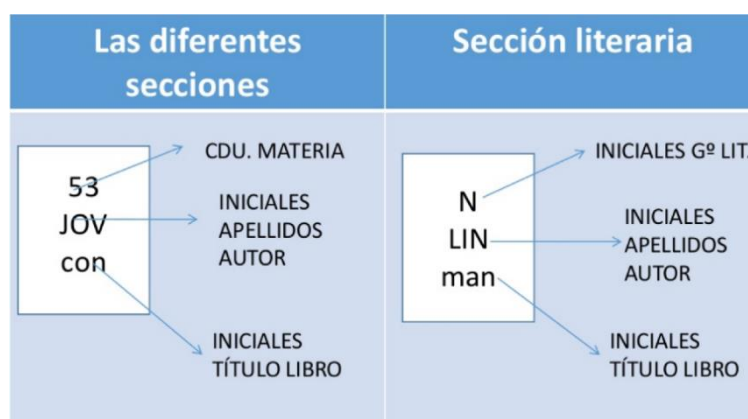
Las diferentes secciones

53
JOV
con

CDU. MATERIA

INICIALES
APELLIDOS
AUTOR

INICIALES
TÍTULO LIBRO

Sección literaria

N
LIN
man

INICIALES Gº LIT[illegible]

INICIALES
APELLIDOS
AUTOR

INICIALES
TÍTULO LIBRO